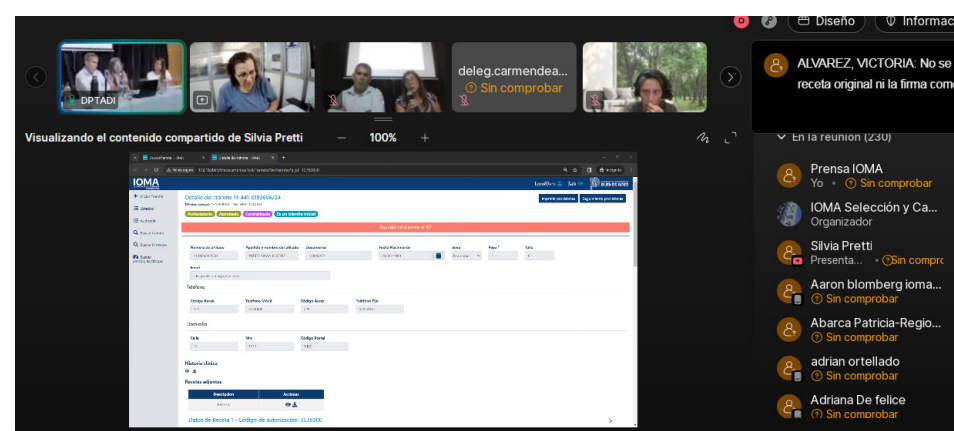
Diseño
Informac

DPTADI
deleg.carmendea...
Sin comprobar

ALVAREZ, VICTORIA: No se receta original ni la firma come

Visualizando el contenido compartido de Silvia Pretti
100%

IOMA
Detalle del trámite 11-441-090606/24
Imprimir pre-informe
Ambulatorio
Aprobado
Contrafacta
Hay más hilos de tramite
Teléfono
Domicilio
Historia clínica
Recetas adjuntas
Descripción
Acciones
Datos de Receta 1 - Código de autorización: 3536200

En la reunión (230)
Prensa IOMA
Yo
Sin comprobar
IOMA Selección y Ca...
Organizador
Silvia Pretti
Presenta...
Sin compr
Aaron blomberg ioma...
Sin comprobar
Abarca Patricia-Regio...
Sin comprobar
adrian ortellado
Sin comprobar
Adriana De felice
Sin comprobar